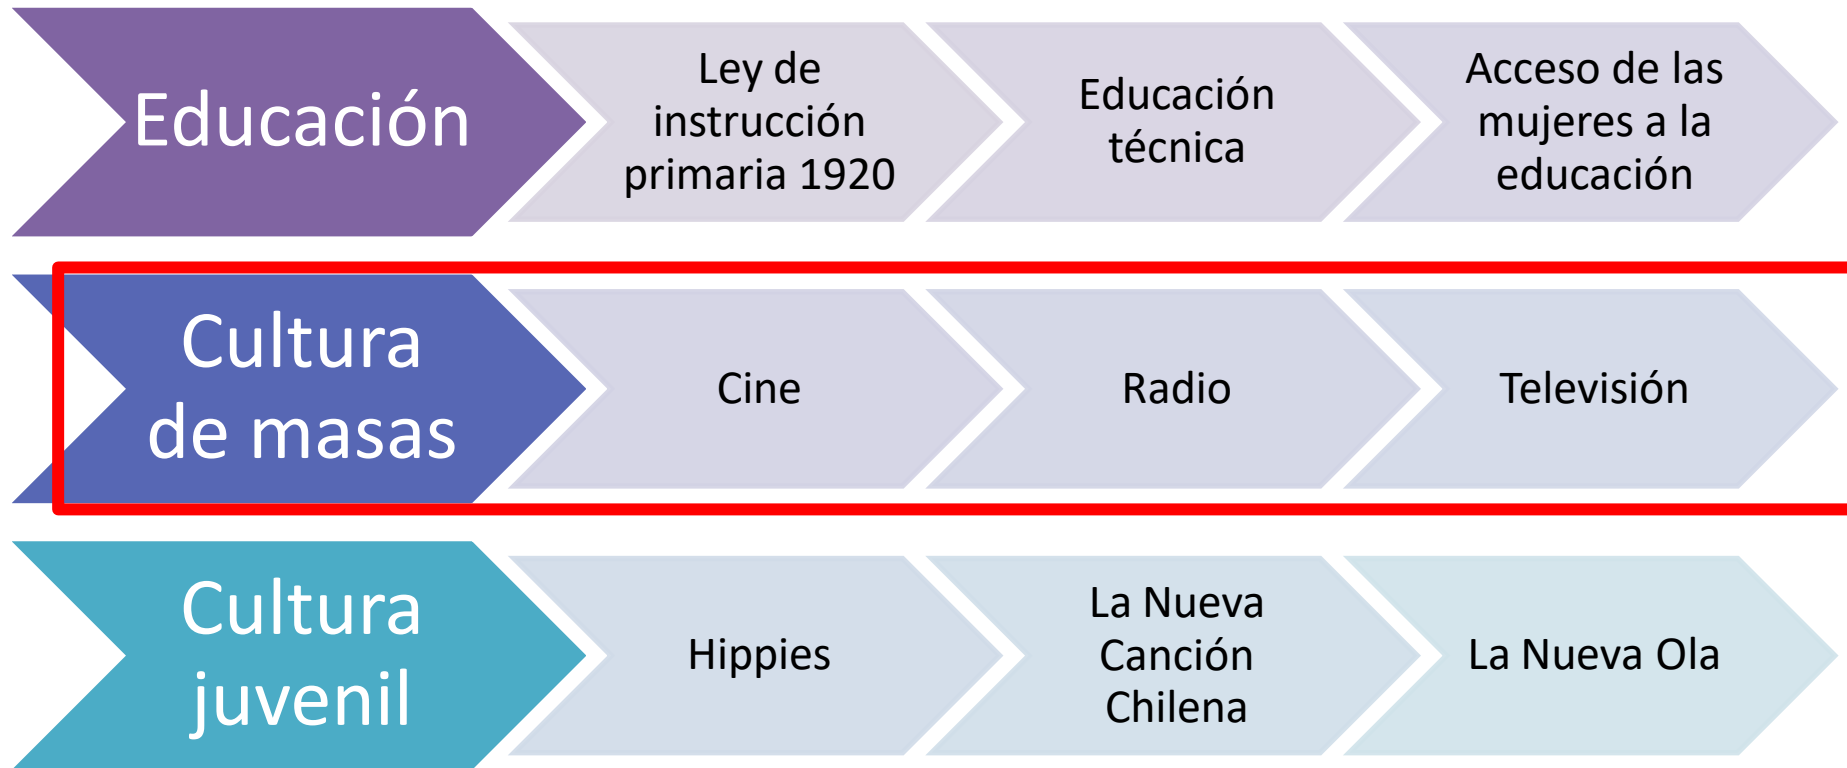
Educación

Ley de instrucción primaria 1920

Educación técnica

Acceso de las mujeres a la educación

Cultura de masas

Cine

Radio

Televisión

Cultura juvenil

Hippies

La Nueva Canción Chilena

La Nueva Ola